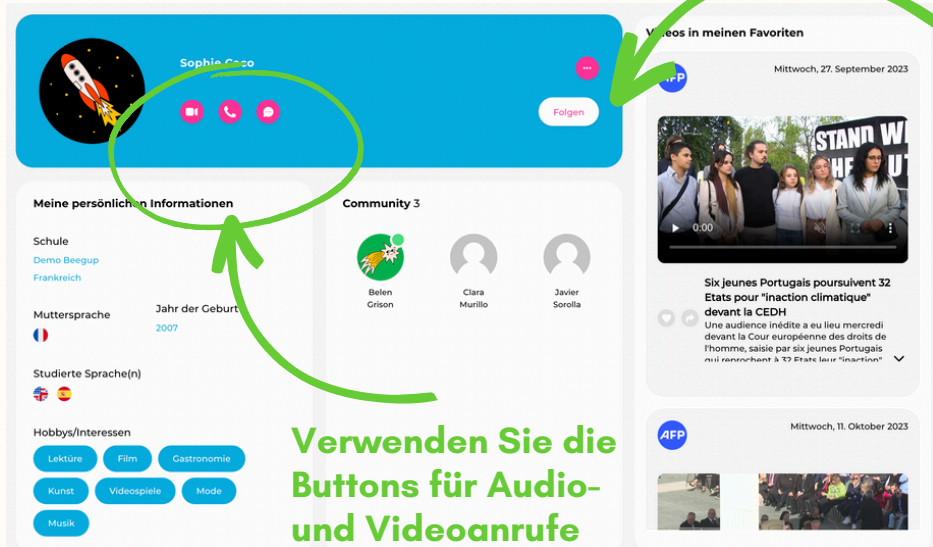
Sophie Coco

Folgen

Videos in meinen Favoriten

AFP

Mittwoch, 27. September 2023

STAND WI
THE UT

0:00

Six jeunes Portugais poursuivent 32 Etats pour "inaction climatique" devant la CEDH

Une audience inédite a eu lieu mercredi devant la Cour européenne des droits de l'homme, saisie par six jeunes Portugais qui reprochent à 32 Etats leur "inaction"

AFP

Mittwoch, 11. Oktober 2023

Meine persönlichen Informationen

Schule

Demo Beegup

Frankreich

Muttersprache

Jahr der Geburt

2007

Studierte Sprache(n)

Hobbys/Interessen

Lektüre

Film

Gastronomie

Kunst

Videospiele

Mode

Musik

Community 3

Belen Grison

Clara Murillo

Javier Sorolla

Verwenden Sie die Buttons für Audio- und Videoanrufe